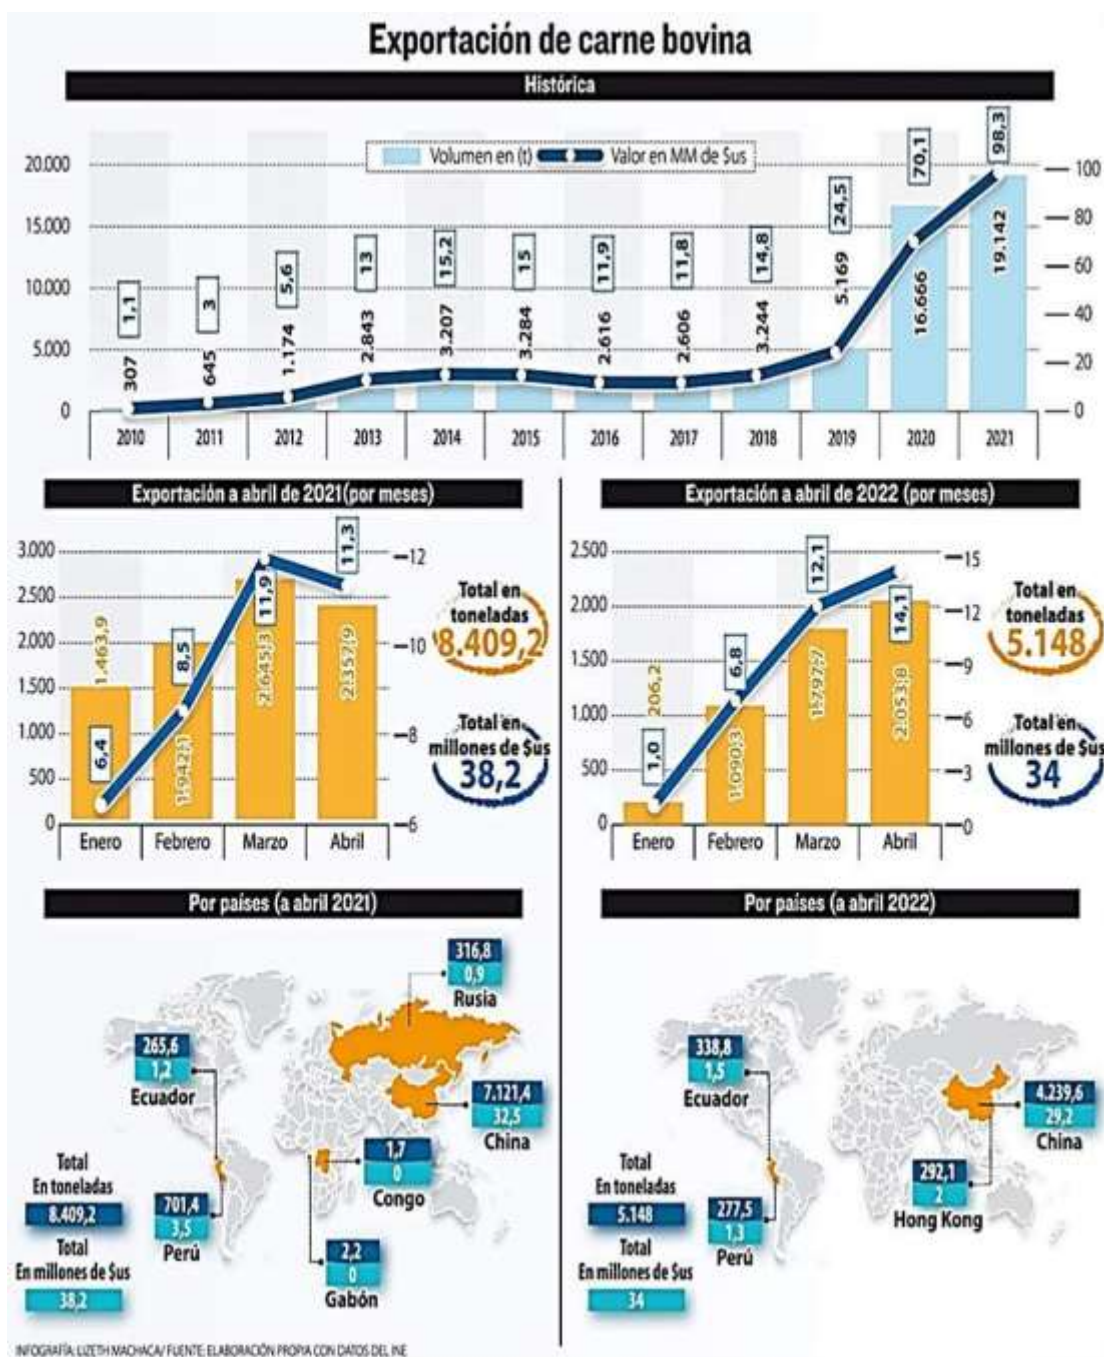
Exportación de carne bovina

Histórica

Volumen en (t) Valor en MM de $us

20.000
15.000
10.000
5.000
0

100
80
60
40
20
0

| Año | Volumen en (t) | Valor en MM de $us |
|---|---|---|
| 2010 | 307 | 1,1 |
| 2011 | 645 | 3 |
| 2012 | 1.174 | 5,6 |
| 2013 | 2.843 | 13 |
| 2014 | 3.207 | 15,2 |
| 2015 | 3.284 | 15 |
| 2016 | 2.616 | 11,9 |
| 2017 | 2.606 | 11,8 |
| 2018 | 3.244 | 14,8 |
| 2019 | 5.169 | 24,5 |
| 2020 | 16.666 | 70,1 |
| 2021 | 19.142 | 98,3 |

Exportación a abril de 2021(por meses)

3.000
2.500
2.000
1.500
1.000
500
0

12
10
8
6

| Mes | Volumen | Valor |
|---|---|---|
| Enero | 1.463,9 | 6,4 |
| Febrero | 1.942,1 | 8,5 |
| Marzo | 2.645,3 | 11,9 |
| Abril | 2.357,9 | 11,3 |

Total en toneladas 8.409,2

Total en millones de $us 38,2

Exportación a abril de 2022 (por meses)

2.500
2.000
1.500
1.000
500
0

15
12
9
6
3
0

| Mes | Volumen | Valor |
|---|---|---|
| Enero | 206,2 | 1,0 |
| Febrero | 1.090,3 | 6,8 |
| Marzo | 1.797,7 | 12,1 |
| Abril | 2.053,8 | 14,1 |

Total en toneladas 5.148

Total en millones de $us 34

Por países (a abril 2021)

316,8
0,9
Rusia

265,6
1,2
Ecuador

7.121,4
32,5
China

1,7
0
Congo

701,4
3,5
Perú

2,2
0
Gabón

Total En toneladas
8.409,2
Total En millones de $us
38,2

Por países (a abril 2022)

338,8
1,5
Ecuador

4.239,6
29,2
China

292,1
2
Hong Kong

277,5
1,3
Perú

Total En toneladas
5.148
Total En millones de $us
34

INFOGRAFÍA: LIZETH MACHACA/ FUENTE: ELABORACIÓN PROPIA CON DATOS DEL INE